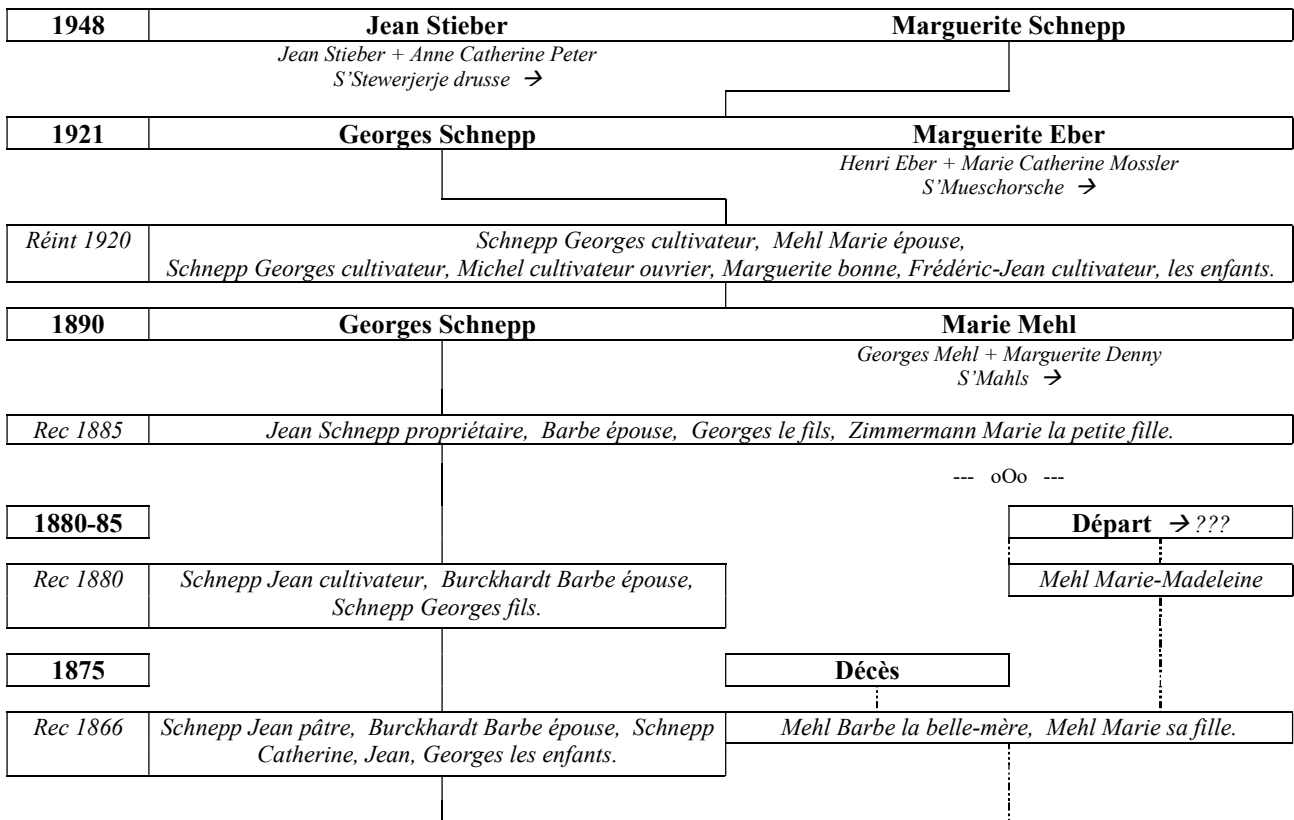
1948 Jean Stieber Marguerite Schnepp

Jean Stieber + Anne Catherine Peter
S'Stewerjerje drusse →

1921 Georges Schnepp Marguerite Eber

Henri Eber + Marie Catherine Mossler
S'Mueschorsche →

Réint 1920 Schnepp Georges cultivateur, Mehl Marie épouse, Schnepp Georges cultivateur, Michel cultivateur ouvrier, Marguerite bonne, Frédéric-Jean cultivateur, les enfants.

1890 Georges Schnepp Marie Mehl

Georges Mehl + Marguerite Denny
S'Mahls →

Rec 1885 Jean Schnepp propriétaire, Barbe épouse, Georges le fils, Zimmermann Marie la petite fille.

--- oOo ---

1880-85

Départ → ???

Rec 1880 Schnepp Jean cultivateur, Burckhardt Barbe épouse, Schnepp Georges fils.

Mehl Marie-Madeleine

1875

Décès

Rec 1866 Schnepp Jean pâtre, Burckhardt Barbe épouse, Schnepp Catherine, Jean, Georges les enfants.

Mehl Barbe la belle-mère, Mehl Marie sa fille.